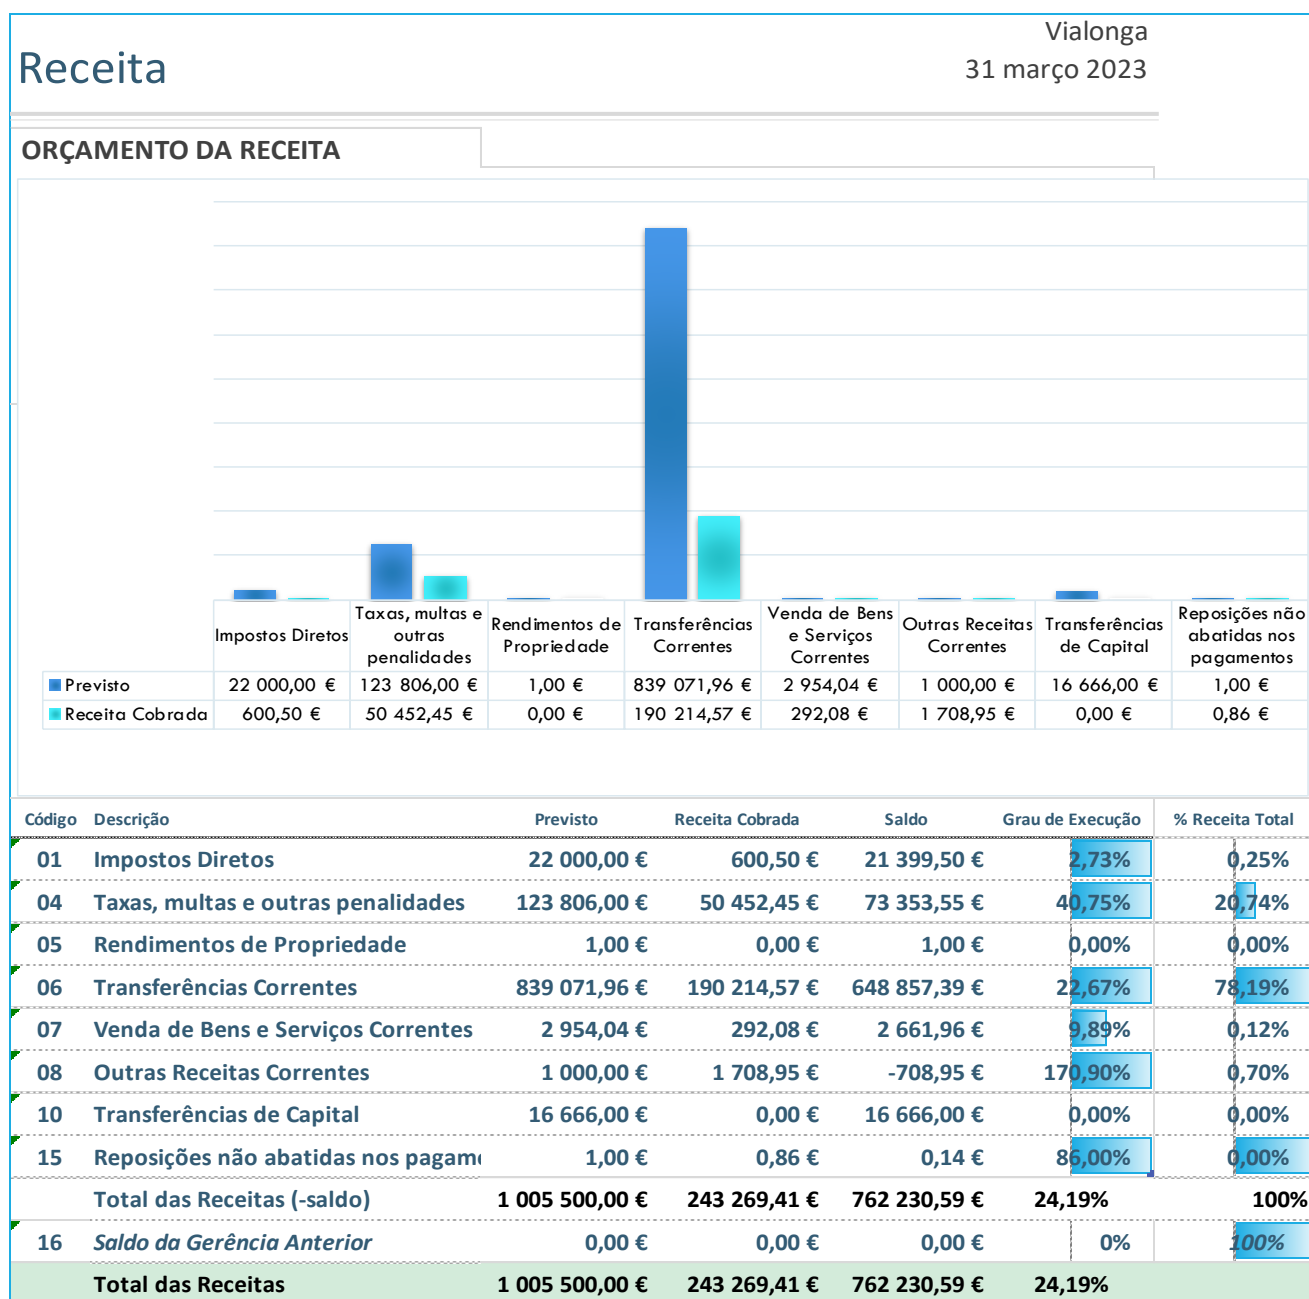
Receita

Vialonga
31 março 2023

ORÇAMENTO DA RECEITA

| | Impostos Diretos | Taxas, multas e outras penalidades | Rendimentos de Propriedade | Transferências Correntes | Venda de Bens e Serviços Correntes | Outras Receitas Correntes | Transferências de Capital | Reposições não abatidas nos pagamentos |
|---|---|---|---|---|---|---|---|---|
| Previsto | 22 000,00 € | 123 806,00 € | 1,00 € | 839 071,96 € | 2 954,04 € | 1 000,00 € | 16 666,00 € | 1,00 € |
| Receita Cobrada | 600,50 € | 50 452,45 € | 0,00 € | 190 214,57 € | 292,08 € | 1 708,95 € | 0,00 € | 0,86 € |

| Código | Descrição | Previsto | Receita Cobrada | Saldo | Grau de Execução | % Receita Total |
|---|---|---|---|---|---|---|
| 01 | Impostos Diretos | 22 000,00 € | 600,50 € | 21 399,50 € | 2,73% | 0,25% |
| 04 | Taxas, multas e outras penalidades | 123 806,00 € | 50 452,45 € | 73 353,55 € | 40,75% | 20,74% |
| 05 | Rendimentos de Propriedade | 1,00 € | 0,00 € | 1,00 € | 0,00% | 0,00% |
| 06 | Transferências Correntes | 839 071,96 € | 190 214,57 € | 648 857,39 € | 22,67% | 78,19% |
| 07 | Venda de Bens e Serviços Correntes | 2 954,04 € | 292,08 € | 2 661,96 € | 9,89% | 0,12% |
| 08 | Outras Receitas Correntes | 1 000,00 € | 1 708,95 € | -708,95 € | 170,90% | 0,70% |
| 10 | Transferências de Capital | 16 666,00 € | 0,00 € | 16 666,00 € | 0,00% | 0,00% |
| 15 | Reposições não abatidas nos pagam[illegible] | 1,00 € | 0,86 € | 0,14 € | 86,00% | 0,00% |
| | Total das Receitas (-saldo) | 1 005 500,00 € | 243 269,41 € | 762 230,59 € | 24,19% | 100% |
| 16 | Saldo da Gerência Anterior | 0,00 € | 0,00 € | 0,00 € | 0% | 100% |
| | Total das Receitas | 1 005 500,00 € | 243 269,41 € | 762 230,59 € | 24,19% | |